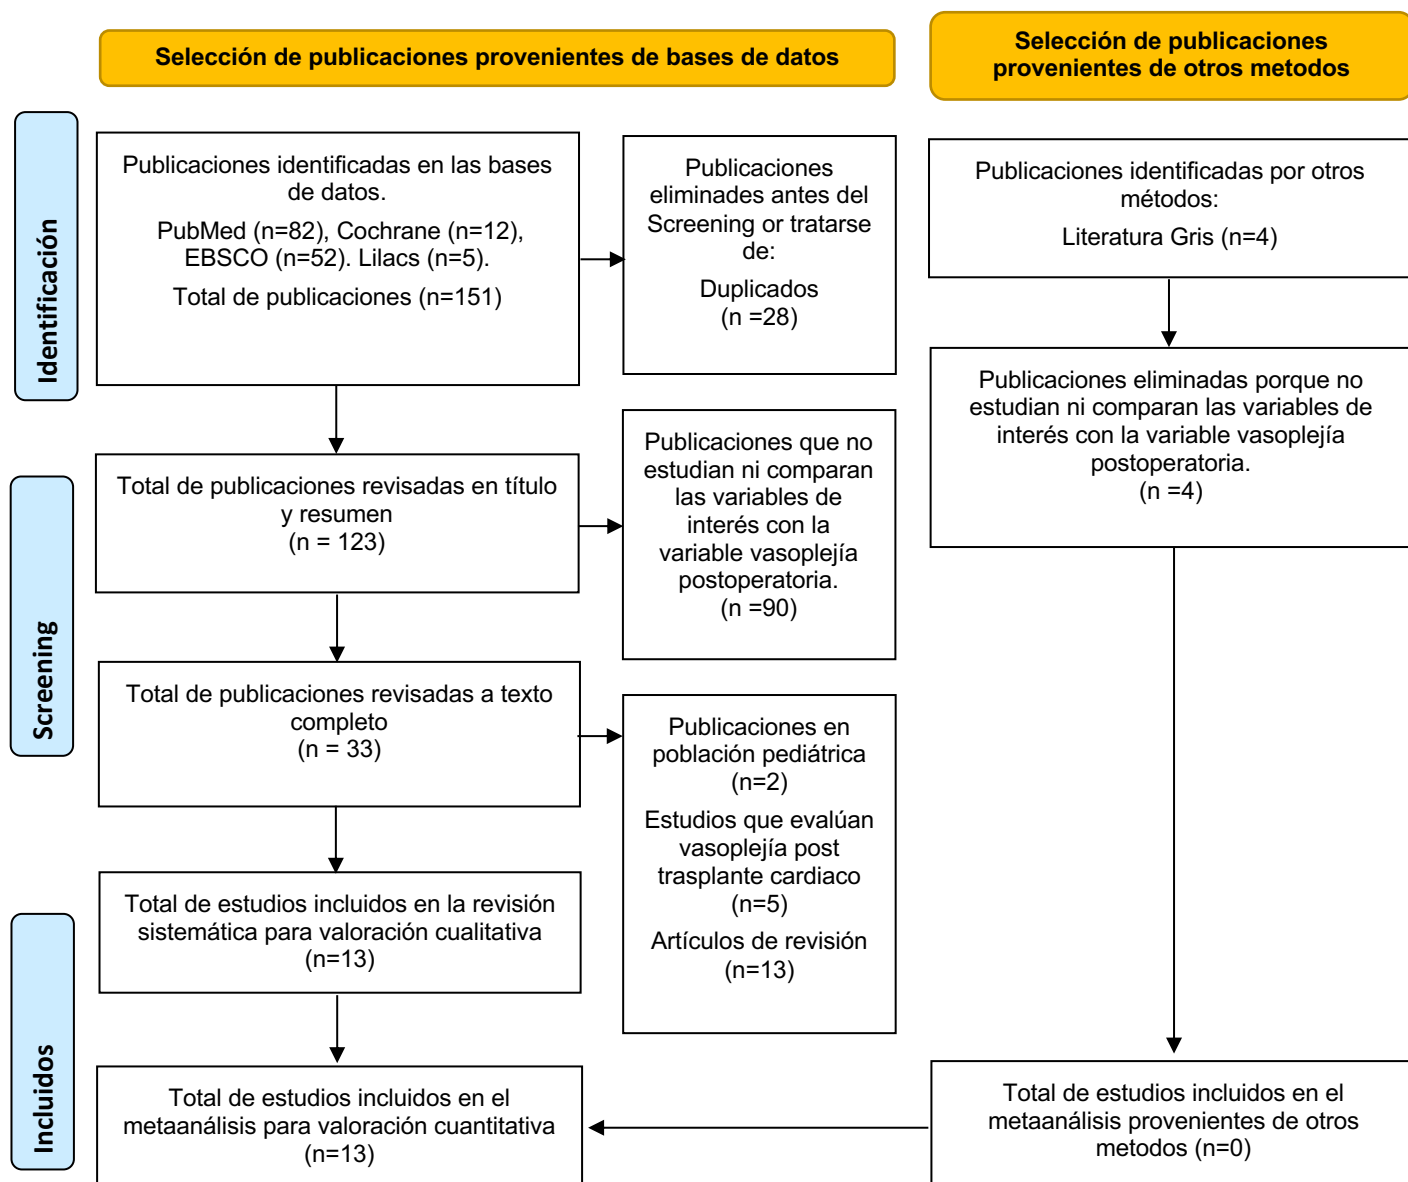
Selección de publicaciones provenientes de bases de datos

Selección de publicaciones provenientes de otros metodos

Identificación

Publicaciones identificadas en las bases de datos.

PubMed (n=82), Cochrane (n=12), EBSCO (n=52). Lilacs (n=5).

Total de publicaciones (n=151)

Publicaciones eliminades antes del Screening or tratarse de:

Duplicados
(n =28)

Publicaciones identificadas por otros métodos:

Literatura Gris (n=4)

Publicaciones eliminadas porque no estudian ni comparan las variables de interés con la variable vasoplejía postoperatoria.
(n =4)

Screening

Total de publicaciones revisadas en título y resumen
(n = 123)

Publicaciones que no estudian ni comparan las variables de interés con la variable vasoplejía postoperatoria.
(n =90)

Total de publicaciones revisadas a texto completo
(n = 33)

Publicaciones en población pediátrica
(n=2)

Estudios que evalúan vasoplejía post trasplante cardiaco
(n=5)

Artículos de revisión
(n=13)

Incluidos

Total de estudios incluidos en la revisión sistemática para valoración cualitativa
(n=13)

Total de estudios incluidos en el metaanálisis para valoración cuantitativa
(n=13)

Total de estudios incluidos en el metaanálisis provenientes de otros metodos (n=0)